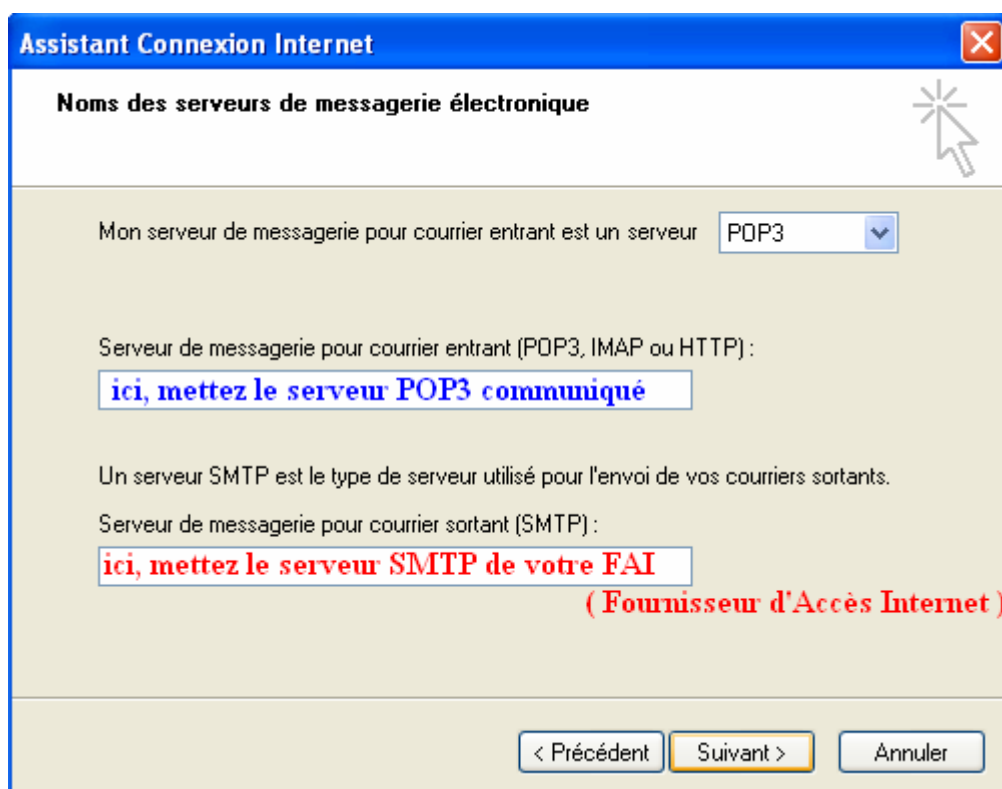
Assistant Connexion Internet

Noms des serveurs de messagerie électronique

Mon serveur de messagerie pour courrier entrant est un serveur POP3

Serveur de messagerie pour courrier entrant (POP3, IMAP ou HTTP) :

ici, mettez le serveur POP3 communiqué

Un serveur SMTP est le type de serveur utilisé pour l'envoi de vos courriers sortants.

Serveur de messagerie pour courrier sortant (SMTP) :

ici, mettez le serveur SMTP de votre FAI

( Fournisseur d'Accès Internet )

< Précédent Suivant > Annuler